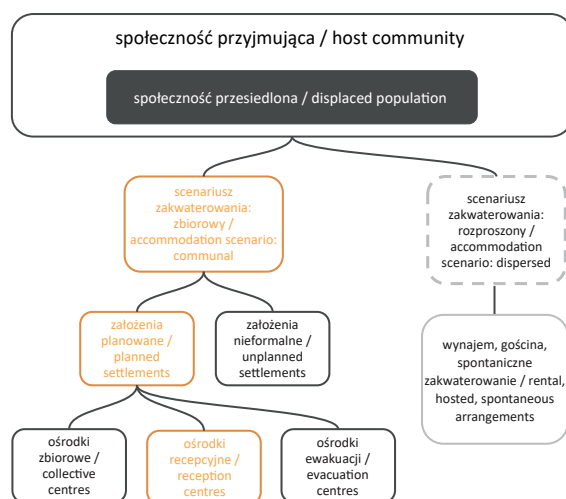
społeczność przyjmująca / host community

społeczność przesiedlona / displaced population

scenariusz zakwaterowania: zbiorowy / accommodation scenario: communal

scenariusz zakwaterowania: rozproszony / accommodation scenario: dispersed

założenia planowane / planned settlements

założenia nieformalne / unplanned settlements

wynajem, gościna, spontaniczne zakwaterowanie / rental, hosted, spontaneous arrangements

ośrodki zbiorowe / collective centres

ośrodki recepcyjne / reception centres

ośrodki ewakuacji / evacuation centres